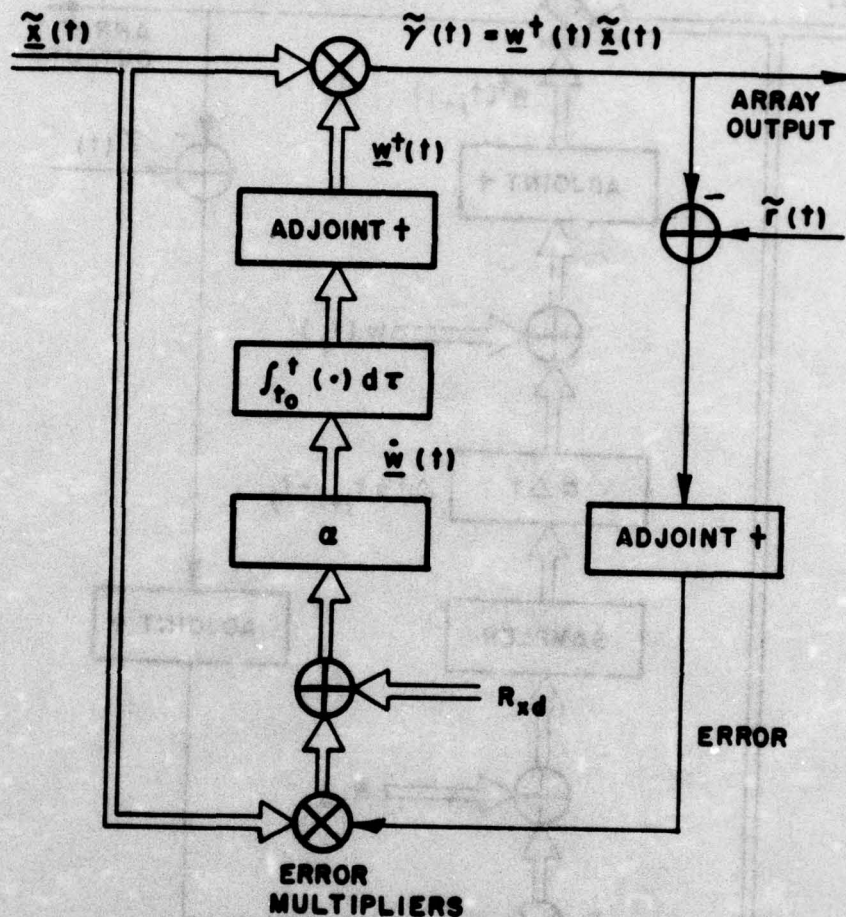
$\underline{\tilde{x}}(t)$

$\tilde{y}(t) = \underline{w}^{\dagger}(t)\,\underline{\tilde{x}}(t)$

ARRAY OUTPUT

$\underline{w}^{\dagger}(t)$

ADJOINT †

$-$

$\tilde{r}(t)$

$\int_{t_0}^{t} (\cdot)\, d\tau$

$\underline{\dot{w}}(t)$

$\alpha$

ADJOINT †

$R_{xd}$

ERROR

ERROR MULTIPLIERS